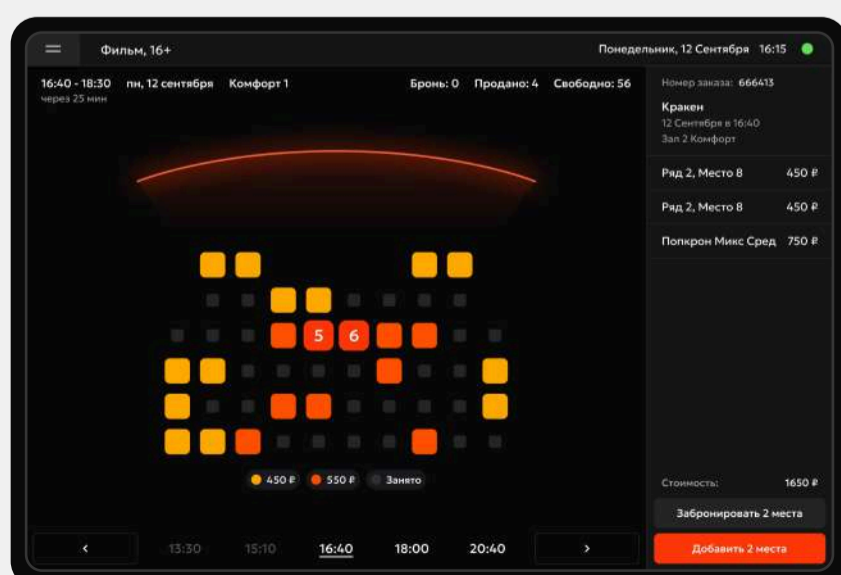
Фильм, 16+

Понедельник, 12 Сентября 16:15

16:40 - 18:30 пн, 12 сентября Комфорт 1
через 25 мин

Бронь: 0 Продано: 4 Свободно: 56

5 6

450 ₽ 550 ₽ Занято

‹ 13:30 15:10 16:40 18:00 20:40 ›

Номер заказа: 666413

Кракен
12 Сентября в 16:40
Зал 2 Комфорт

| | |
|---|---|
| Ряд 2, Место 8 | 450 ₽ |
| Ряд 2, Место 8 | 450 ₽ |
| Попкрон Микс Сред | 750 ₽ |

Стоимость: 1650 ₽

Забронировать 2 места

Добавить 2 места